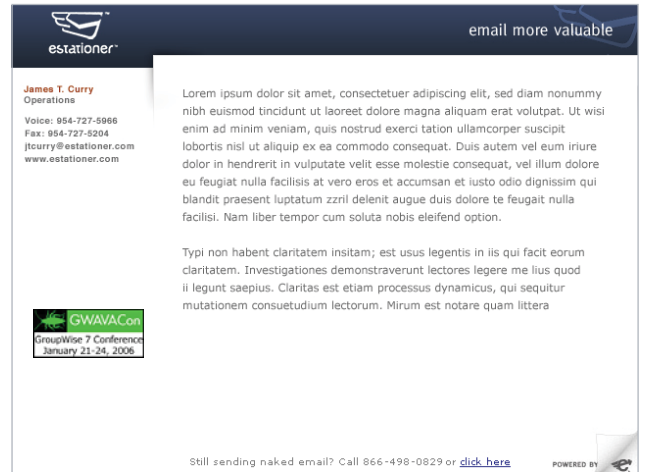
estationer™

email more valuable

James T. Curry
Operations

Voice: 954-727-5966
Fax: 954-727-5204
jtcurry@estationer.com
www.estationer.com

GWAVACon
GroupWise 7 Conference
January 21-24, 2006

Lorem ipsum dolor sit amet, consectetuer adipiscing elit, sed diam nonummy nibh euismod tincidunt ut laoreet dolore magna aliquam erat volutpat. Ut wisi enim ad minim veniam, quis nostrud exerci tation ullamcorper suscipit lobortis nisl ut aliquip ex ea commodo consequat. Duis autem vel eum iriure dolor in hendrerit in vulputate velit esse molestie consequat, vel illum dolore eu feugiat nulla facilisis at vero eros et accumsan et iusto odio dignissim qui blandit praesent luptatum zzril delenit augue duis dolore te feugait nulla facilisi. Nam liber tempor cum soluta nobis eleifend option.

Typi non habent claritatem insitam; est usus legentis in iis qui facit eorum claritatem. Investigationes demonstraverunt lectores legere me lius quod ii legunt saepius. Claritas est etiam processus dynamicus, qui sequitur mutationem consuetudium lectorum. Mirum est notare quam littera

Still sending naked email? Call 866-498-0829 or click here

POWERED BY